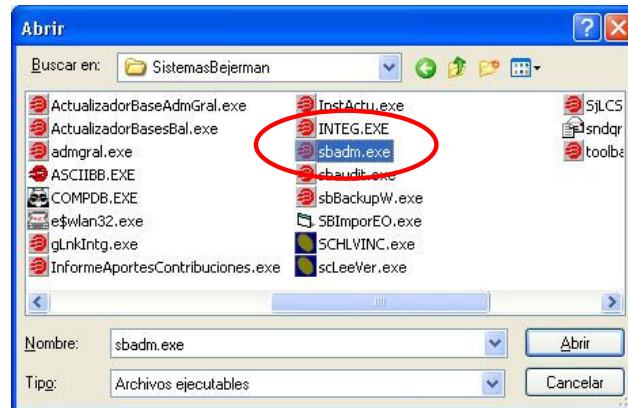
Abrir

Buscar en: SistemasBejerman

ActualizadorBaseAdmGral.exe
ActualizadorBasesBal.exe
admgral.exe
ASCIIBB.EXE
COMPDB.EXE
e$wlan32.exe
gLnkIntg.exe
InformeAportesContribuciones.exe

InstActu.exe
INTEG.EXE
sbadm.exe
sbaudit.exe
sbBackupW.exe
SBImporEO.exe
SCHLVINC.exe
scLeeVer.exe

SjLCS
sndqr
toolba

Nombre: sbadm.exe
Abrir
Tipo: Archivos ejecutables
Cancelar